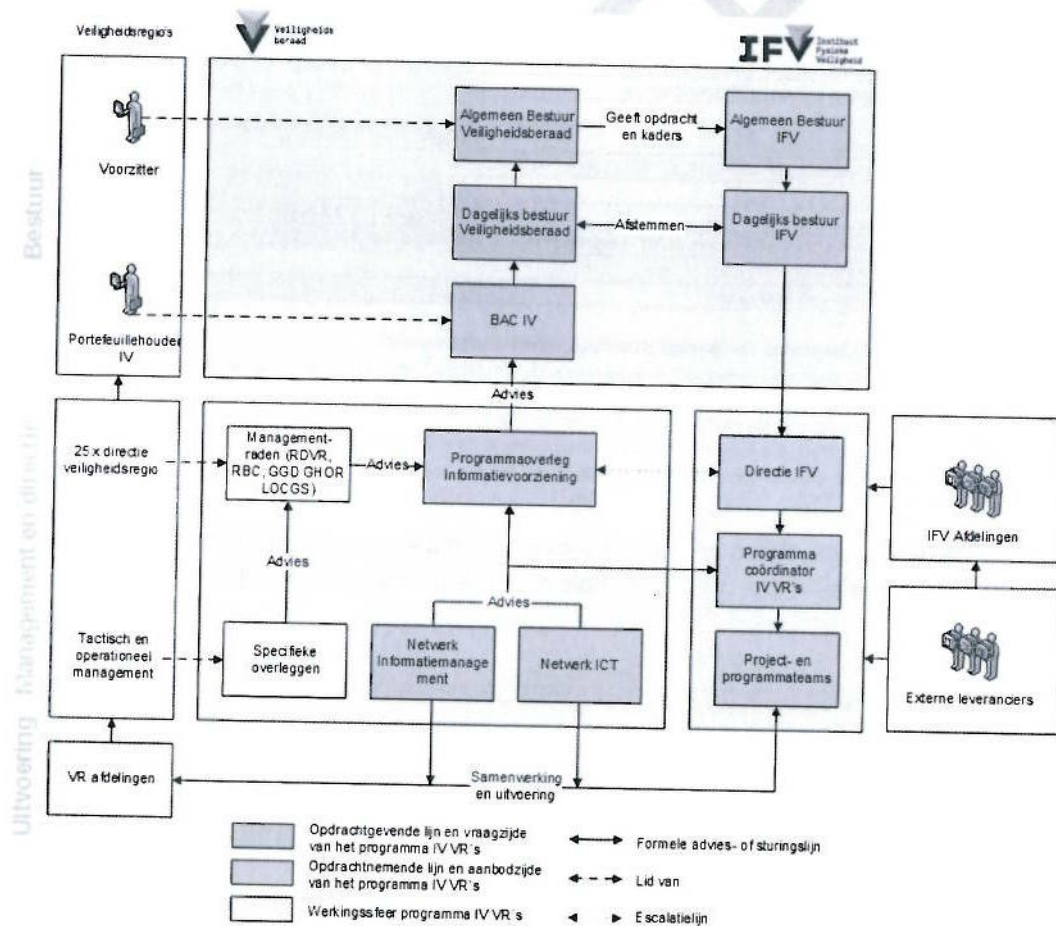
Veiligheidsregio's

Veiligheids beraad

IFV Instituut Fysieke Veiligheid

Bestuur

Voorzitter

Portefeuillehouder IV

Algemeen Bestuur Veiligheidsberaad

Geeft opdracht en kaders

Algemeen Bestuur IFV

Dagelijks bestuur Veiligheidsberaad

Afstemmen

Dagelijks bestuur IFV

BAC IV

Advies

Management en directie

25 x directie veiligheidsregio

Management-raden (RDVR, RBC, GGD GHOR LOCGS)

Advies

Programmaoverleg Informatievoorziening

Directie IFV

IFV Afdelingen

Advies

Programma coördinator IV VR's

Advies

Tactisch en operationeel management

Specifieke overleggen

Netwerk Informatiemanagement

Netwerk ICT

Project- en programmateams

Externe leveranciers

Uitvoering

VR afdelingen

Samenwerking en uitvoering

Opdrachtgevende lijn en vraagzijde van het programma IV VR's

Opdrachtnemende lijn en aanbodzijde van het programma IV VR's

Werkingssfeer programma IV VR's

Formele advies- of sturingslijn

Lid van

Escalatielijn